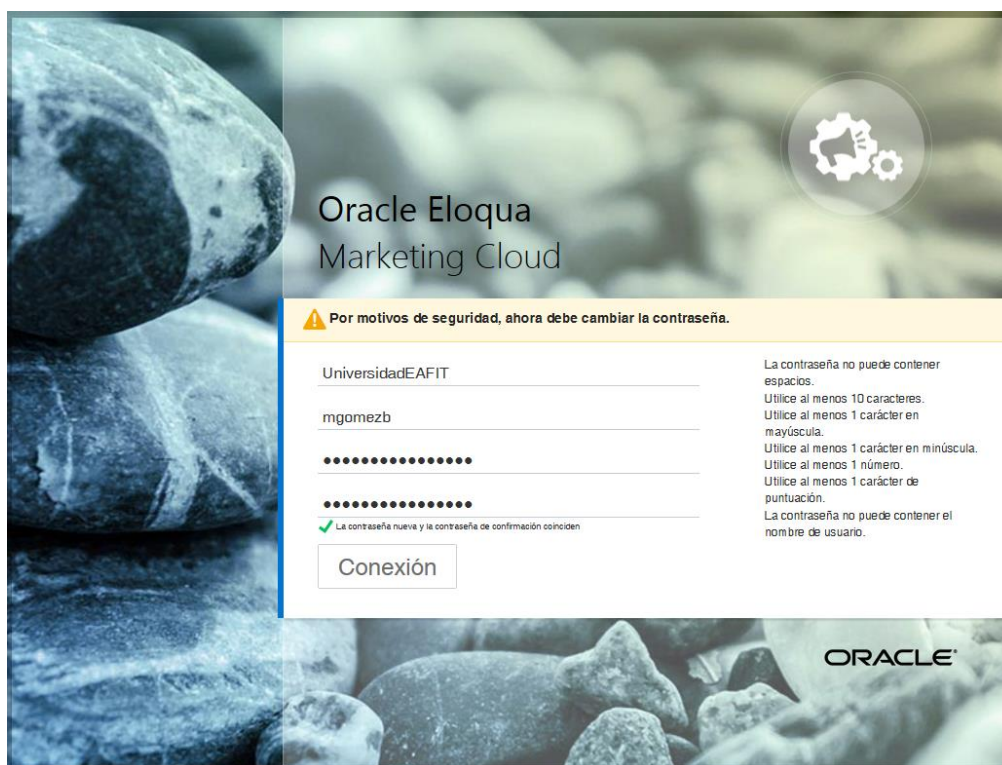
Oracle Eloqua
Marketing Cloud

Por motivos de seguridad, ahora debe cambiar la contraseña.

UniversidadEAFIT

mgomezb

••••••••••••••••

••••••••••••••••

La contraseña nueva y la contraseña de confirmación coinciden

Conexión

La contraseña no puede contener espacios.
Utilice al menos 10 caracteres.
Utilice al menos 1 carácter en mayúscula.
Utilice al menos 1 carácter en minúscula.
Utilice al menos 1 número.
Utilice al menos 1 carácter de puntuación.
La contraseña no puede contener el nombre de usuario.

ORACLE®